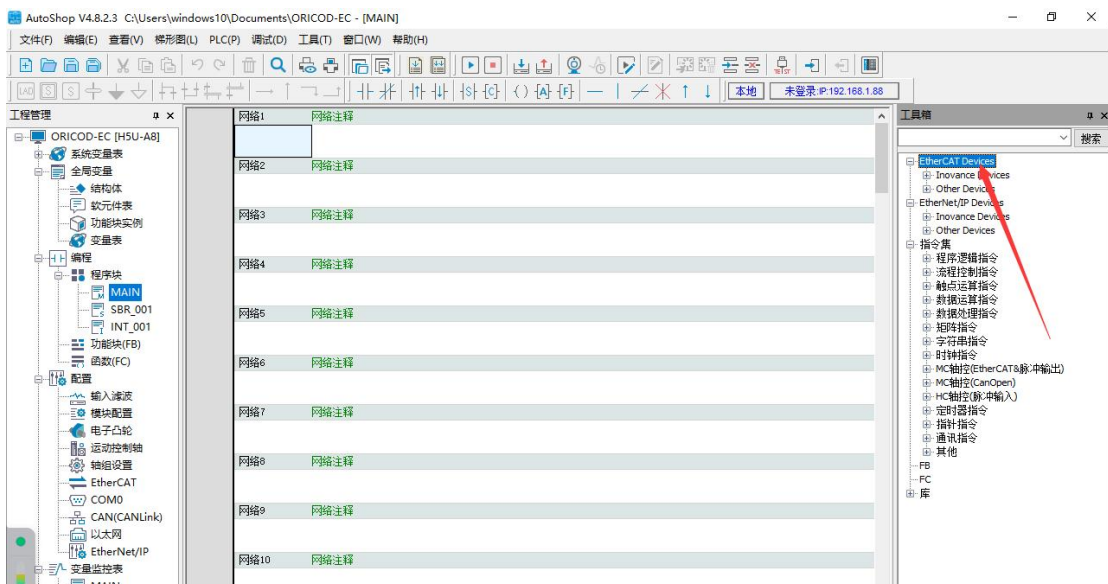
AutoShop V4.8.2.3 C:\Users\windows10\Documents\ORICOD-EC - [MAIN]

文件(F) 编辑(E) 查看(V) 梯形图(L) PLC(P) 调试(D) 工具(T) 窗口(W) 帮助(H)

本地 未登录:IP:192.168.1.88

工程管理
ORICOD-EC [H5U-A8]
系统变量表
全局变量
结构体
软元件表
功能块实例
变量表
编程
程序块
MAIN
SBR_001
INT_001
功能块(FB)
函数(FC)
配置
输入滤波
模块配置
电子凸轮
运动控制轴
轴组设置
EtherCAT
COM0
CAN(CANLink)
以太网
EtherNet/IP
变量监控表

网络1 网络注释
网络2 网络注释
网络3 网络注释
网络4 网络注释
网络5 网络注释
网络6 网络注释
网络7 网络注释
网络8 网络注释
网络9 网络注释
网络10 网络注释

工具箱
搜索
EtherCAT Devices
Inovance Devices
Other Devices
EtherNet/IP Devices
Inovance Devices
Other Devices
指令集
程序逻辑指令
流程控制指令
触点运算指令
数据运算指令
数据处理指令
矩阵指令
字符串指令
时钟指令
MC轴控(EtherCAT&脉冲输出)
MC轴控(CanOpen)
HC轴控(脉冲输入)
定时器指令
指针指令
通讯指令
其他
FB
FC
库